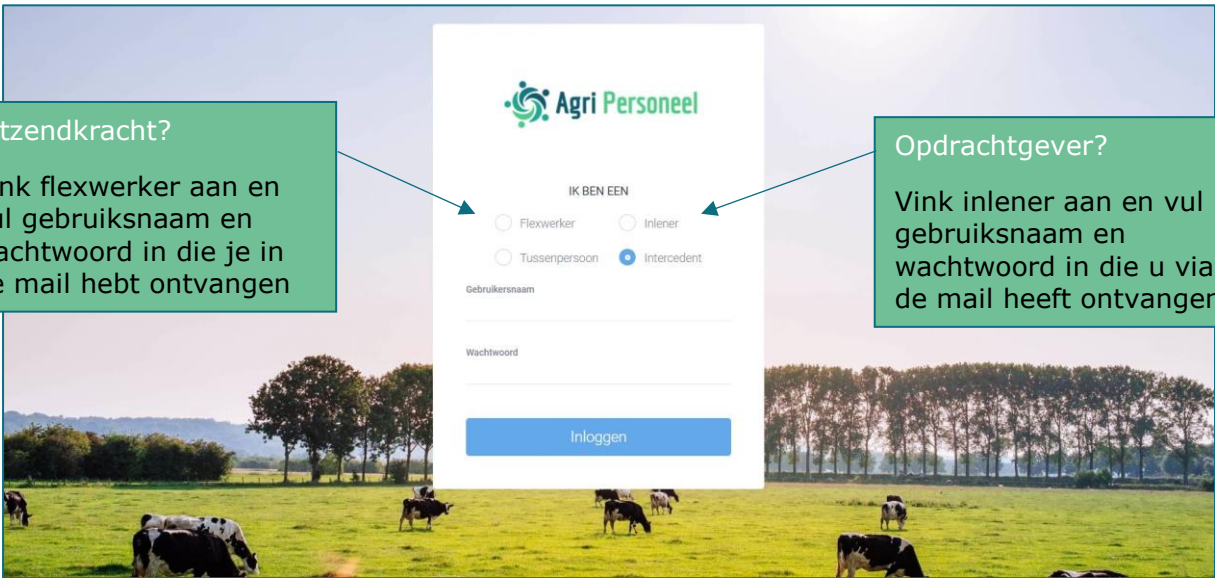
tzendkracht?

nk flexwerker aan en ul gebruiksnaam en achtwoord in die je in e mail hebt ontvangen

Agri Personeel

IK BEN EEN

Flexwerker

Inlener

Tussenpersoon

Intercedent

Gebruikersnaam

Wachtwoord

Inloggen

Opdrachtgever?

Vink inlener aan en vul gebruiksnaam en wachtwoord in die u via de mail heeft ontvangen